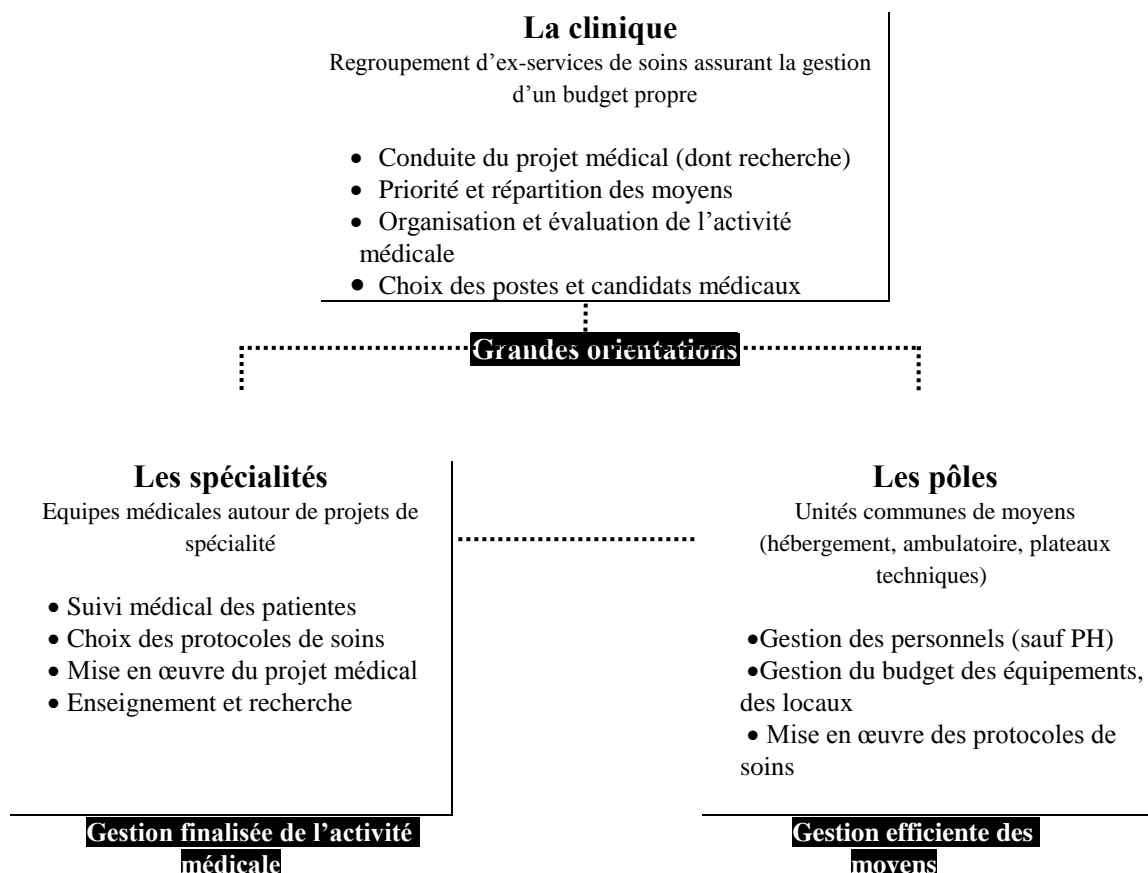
**La clinique**
Regroupement d'ex-services de soins assurant la gestion d'un budget propre

- Conduite du projet médical (dont recherche)
- Priorité et répartition des moyens
- Organisation et évaluation de l'activité médicale
- Choix des postes et candidats médicaux

Grandes orientations

**Les spécialités**
Equipes médicales autour de projets de spécialité

- Suivi médical des patientes
- Choix des protocoles de soins
- Mise en œuvre du projet médical
- Enseignement et recherche

Gestion finalisée de l'activité médicale

**Les pôles**
Unités communes de moyens (hébergement, ambulatoire, plateaux techniques)

- Gestion des personnels (sauf PH)
- Gestion du budget des équipements, des locaux
- Mise en œuvre des protocoles de soins

Gestion efficiente des moyens